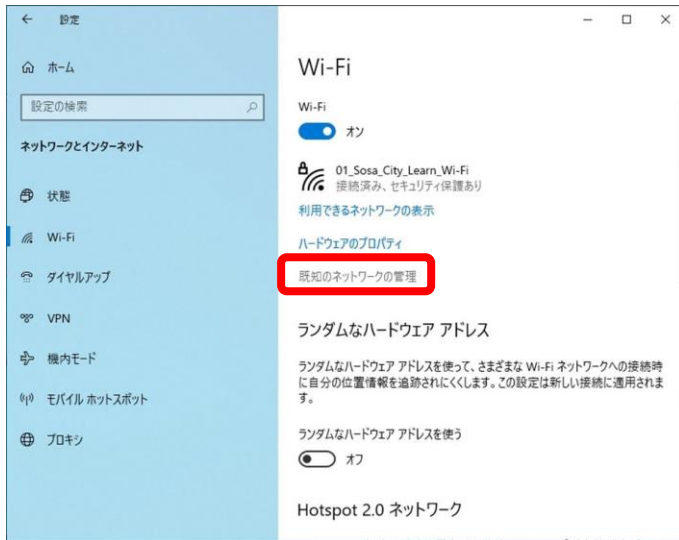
← 設定

ホーム

設定の検索

ネットワークとインターネット

状態

Wi-Fi

ダイヤルアップ

VPN

機内モード

モバイル ホットスポット

プロキシ

Wi-Fi

Wi-Fi

オン

01_Sosa_City_Learn_Wi-Fi
接続済み、セキュリティ保護あり

利用できるネットワークの表示

ハードウェアのプロパティ

既知のネットワークの管理

ランダムなハードウェア アドレス

ランダムなハードウェア アドレスを使って、さまざまな Wi-Fi ネットワークへの接続時に自分の位置情報を追跡されにくくします。この設定は新しい接続に適用されます。

ランダムなハードウェア アドレスを使う

オフ

Hotspot 2.0 ネットワーク